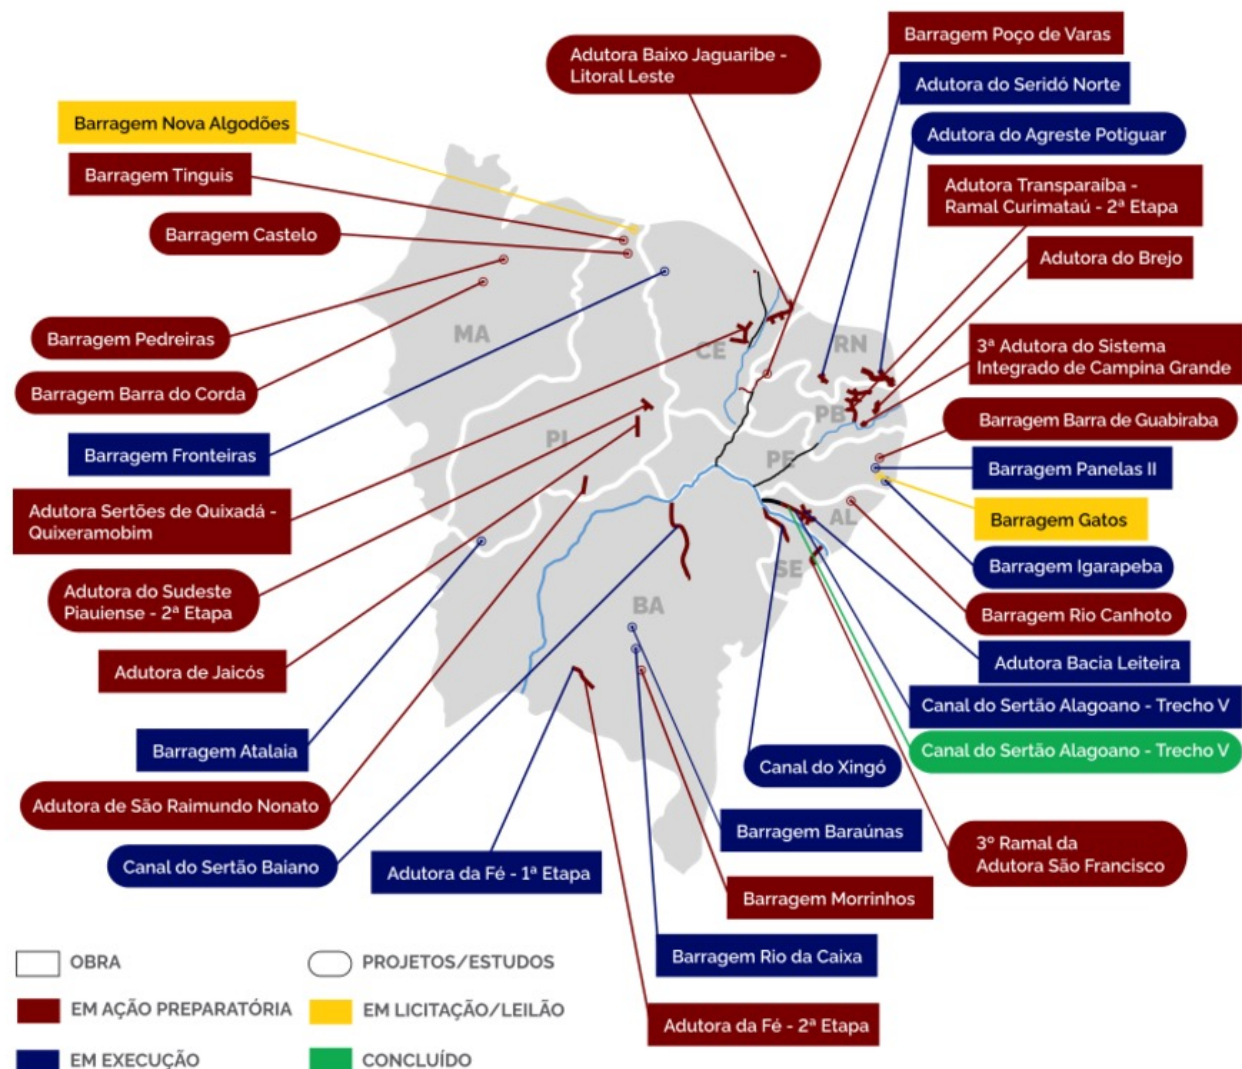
Adutora Baixo Jaguaribe - Litoral Leste

Barragem Poço de Varas

Adutora do Seridó Norte

Adutora do Agreste Potiguar

Adutora Transparaíba - Ramal Curimataú - 2ª Etapa

Adutora do Brejo

3ª Adutora do Sistema Integrado de Campina Grande

Barragem Barra de Guabiraba

Barragem Panelas II

Barragem Gatos

Barragem Igarapeba

Barragem Rio Canhoto

Adutora Bacia Leiteira

Canal do Sertão Alagoano - Trecho V

Canal do Sertão Alagoano - Trecho V

Canal do Xingó

3º Ramal da Adutora São Francisco

Barragem Baraúnas

Barragem Morrinhos

Barragem Rio da Caixa

Adutora da Fé - 2ª Etapa

Barragem Nova Algodões

Barragem Tinguis

Barragem Castelo

Barragem Pedreiras

Barragem Barra do Corda

Barragem Fronteiras

Adutora Sertões de Quixadá - Quixeramobim

Adutora do Sudeste Piauiense - 2ª Etapa

Adutora de Jaicós

Barragem Atalaia

Adutora de São Raimundo Nonato

Canal do Sertão Baiano

Adutora da Fé - 1ª Etapa

MA

CE

RN

PB

PI

PE

AL

SE

BA

OBRA

PROJETOS/ESTUDOS

EM AÇÃO PREPARATÓRIA

EM LICITAÇÃO/LEILÃO

EM EXECUÇÃO

CONCLUÍDO